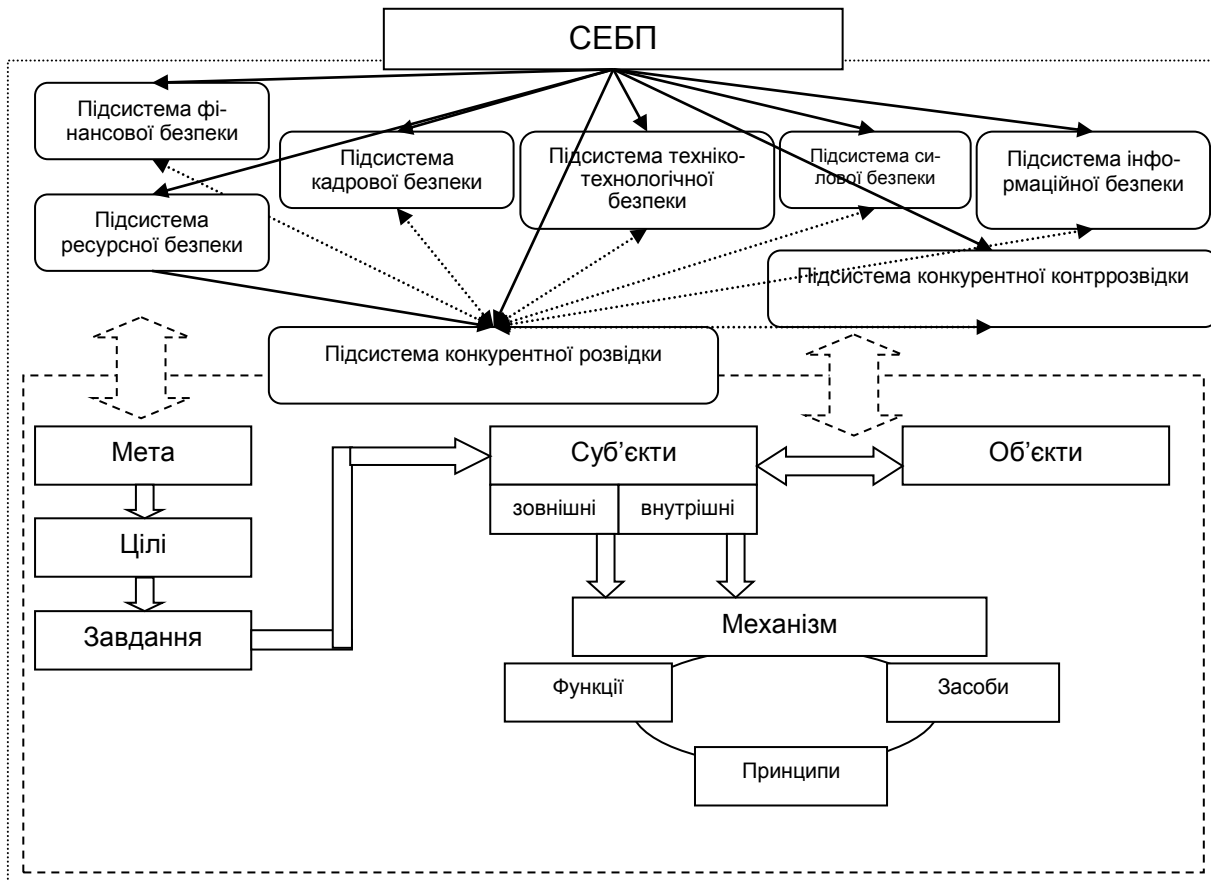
СЕБП

Підсистема фінансової безпеки

Підсистема кадрової безпеки

Підсистема техніко-технологічної безпеки

Підсистема силової безпеки

Підсистема інформаційної безпеки

Підсистема ресурсної безпеки

Підсистема конкурентної контррозвідки

Підсистема конкурентної розвідки

Мета

Цілі

Завдання

Суб'єкти

зовнішні

внутрішні

Об'єкти

Механізм

Функції

Засоби

Принципи